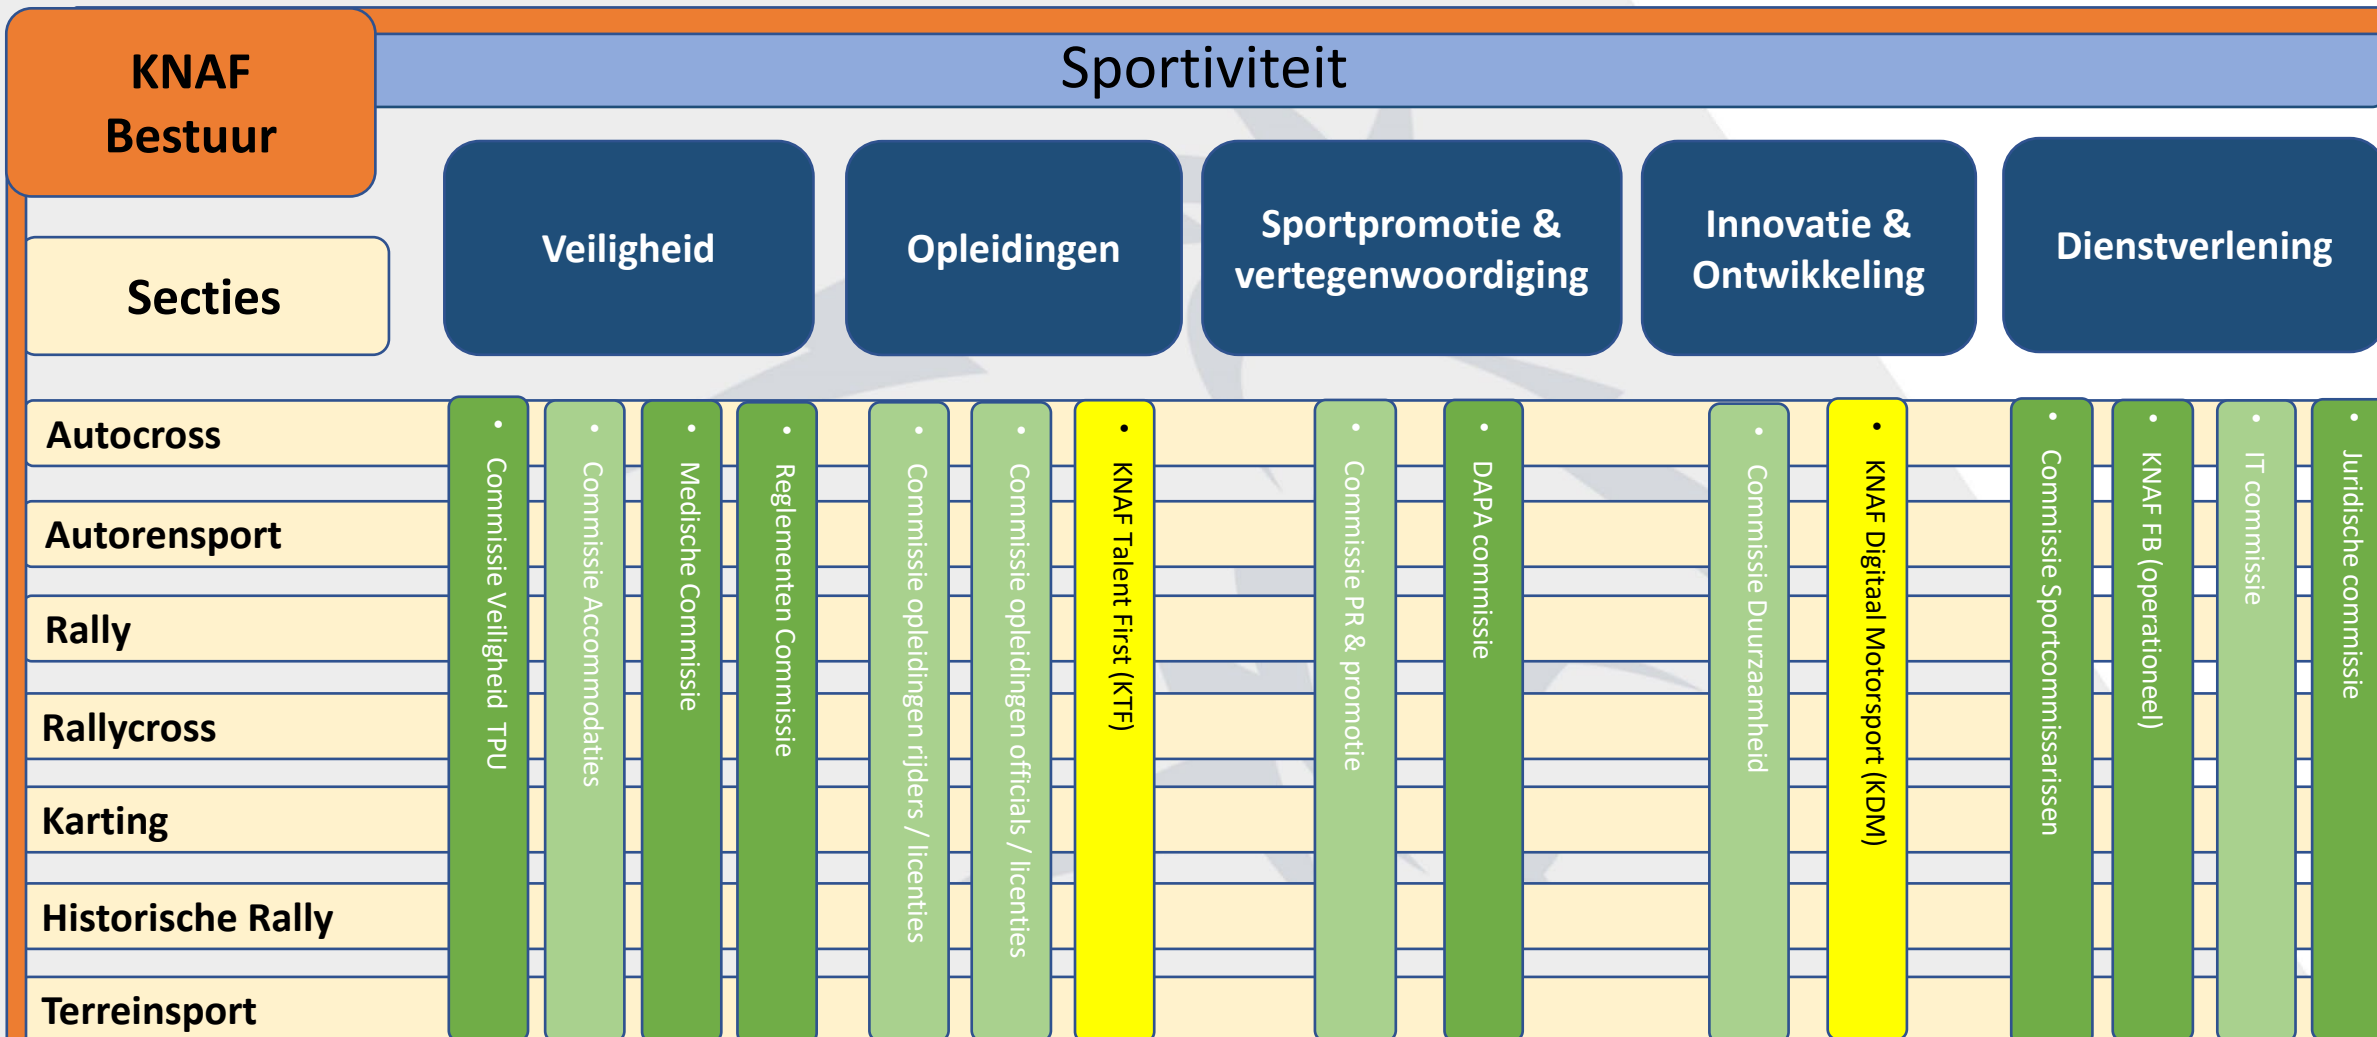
KNAF Bestuur

Sportiviteit

Secties

Veiligheid

Opleidingen

Sportpromotie & vertegenwoordiging

Innovatie & Ontwikkeling

Dienstverlening

Autocross

Autorensport

Rally

Rallycross

Karting

Historische Rally

Terreinsport

• Commissie Veiligheid TPU

• Commissie Accommodaties

• Medische Commissie

• Reglementen Commissie

• Commissie opleidingen rijders / licenties

• Commissie opleidingen officials / licenties

• KNAF Talent First (KTF)

• Commissie PR & promotie

• DAPA commissie

• Commissie Duurzaamheid

• KNAF Digitaal Motorsport (KDM)

• Commissie Sportcommissarissen

• KNAF FB (operationeel)

• IT commissie

• Juridische commissie